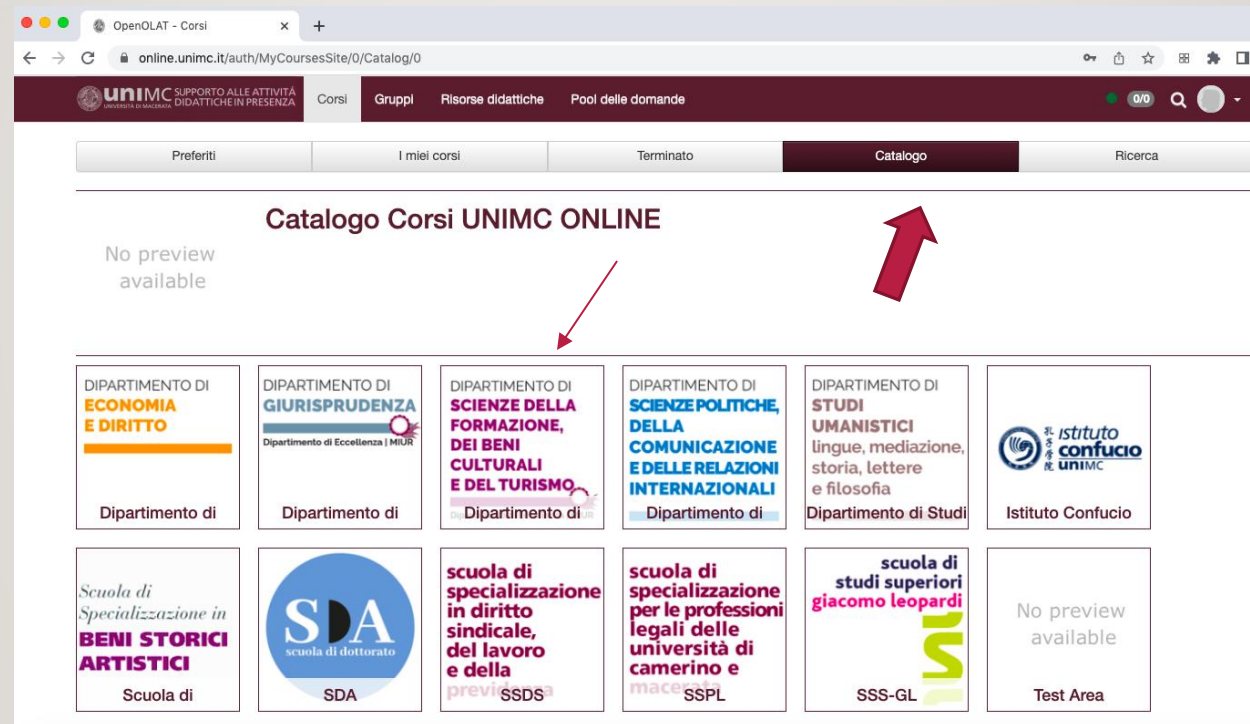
OpenOLAT - Corsi

online.unimc.it/auth/MyCoursesSite/0/Catalog/0

UNIMC UNIVERSITÀ DI MACERATA SUPPORTO ALLE ATTIVITÀ DIDATTICHE IN PRESENZA

Corsi Gruppi Risorse didattiche Pool delle domande

0/0

Preferiti | I miei corsi | Terminato | Catalogo | Ricerca

Catalogo Corsi UNIMC ONLINE

No preview available

DIPARTIMENTO DI ECONOMIA E DIRITTO
Dipartimento di

DIPARTIMENTO DI GIURISPRUDENZA
Dipartimento di Eccellenza | MIUR
Dipartimento di

DIPARTIMENTO DI SCIENZE DELLA FORMAZIONE, DEI BENI CULTURALI E DEL TURISMO
Dipartimento di

DIPARTIMENTO DI SCIENZE POLITICHE, DELLA COMUNICAZIONE E DELLE RELAZIONI INTERNAZIONALI
Dipartimento di

DIPARTIMENTO DI STUDI UMANISTICI lingue, mediazione, storia, lettere e filosofia
Dipartimento di Studi

istituto confucio UNIMC
Istituto Confucio

Scuola di Specializzazione in BENI STORICI ARTISTICI
Scuola di

SDA scuola di dottorato
SDA

scuola di specializzazione in diritto sindicale, del lavoro e della previdenza
SSDS

scuola di specializzazione per le professioni legali delle università di camerino e macerata
SSPL

scuola di studi superiori giacomo leopardi
SSS-GL

No preview available
Test Area